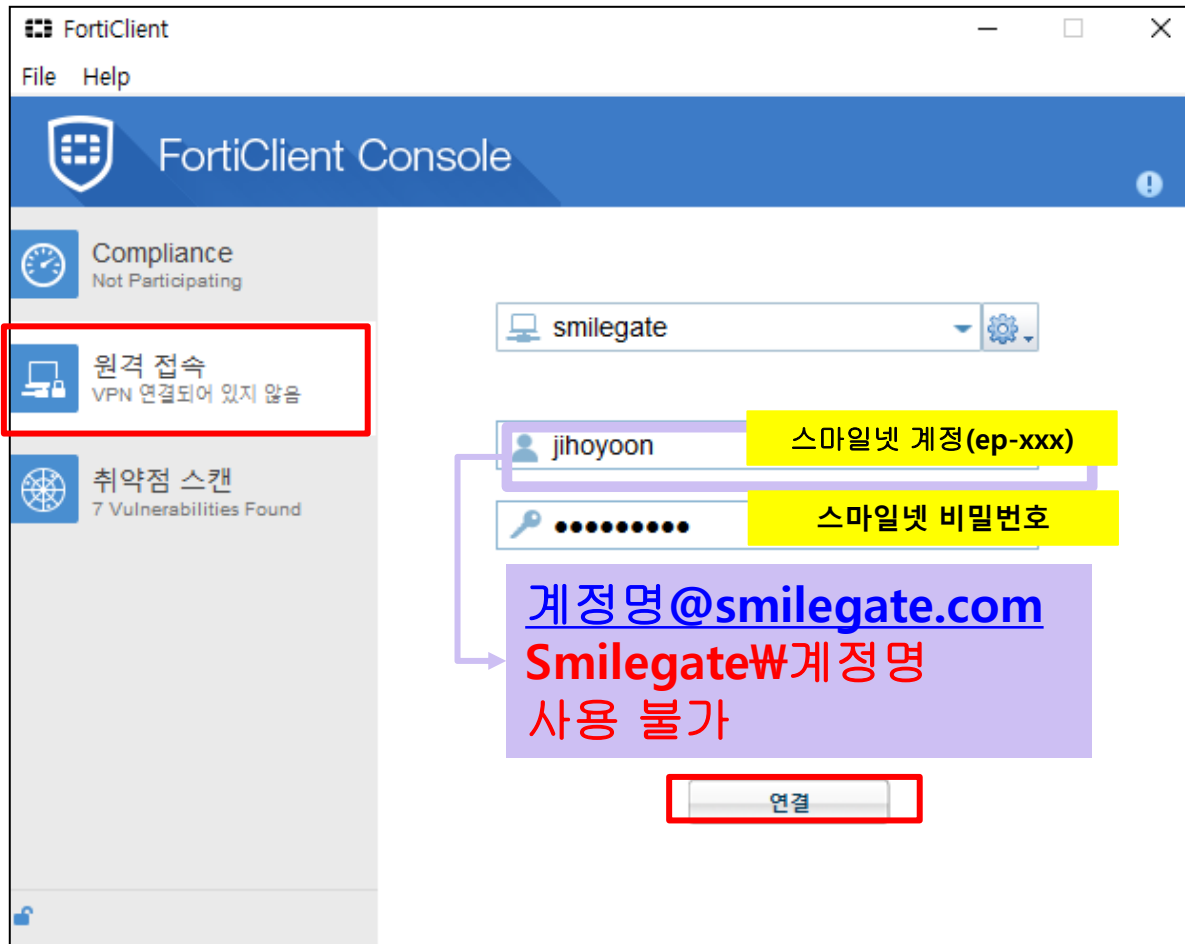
FortiClient

File Help

FortiClient Console

Compliance
Not Participating

원격 접속
VPN 연결되어 있지 않음

취약점 스캔
7 Vulnerabilities Found

smilegate

jihoyoon

스마일넷 계정(ep-xxx)

●●●●●●●●●

스마일넷 비밀번호

계정명@smilegate.com
Smilegate₩계정명
사용 불가

연결